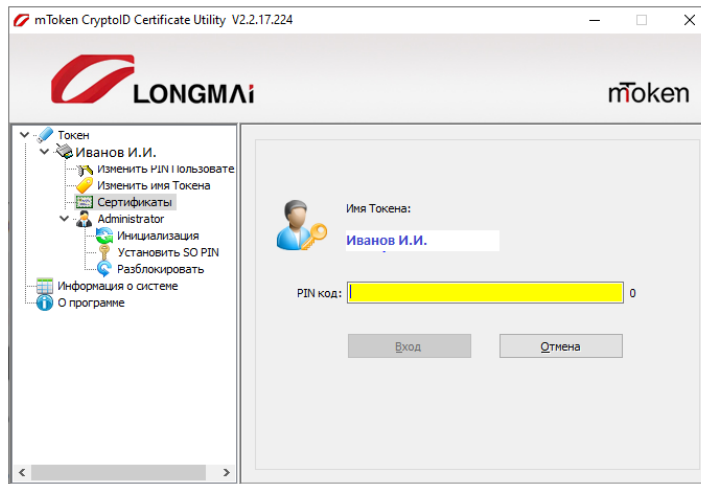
mToken CryptoID Certificate Utility V2.2.17.224

LONGMAi

mToken

Токен
Иванов И.И.
Изменить PIN Пользовате
Изменить имя Токена
Сертификаты
Administrator
Инициализация
Установить SO PIN
Разблокировать
Информация о системе
О программе

Имя Токена:
Иванов И.И.

PIN код:
0

Вход
Отмена